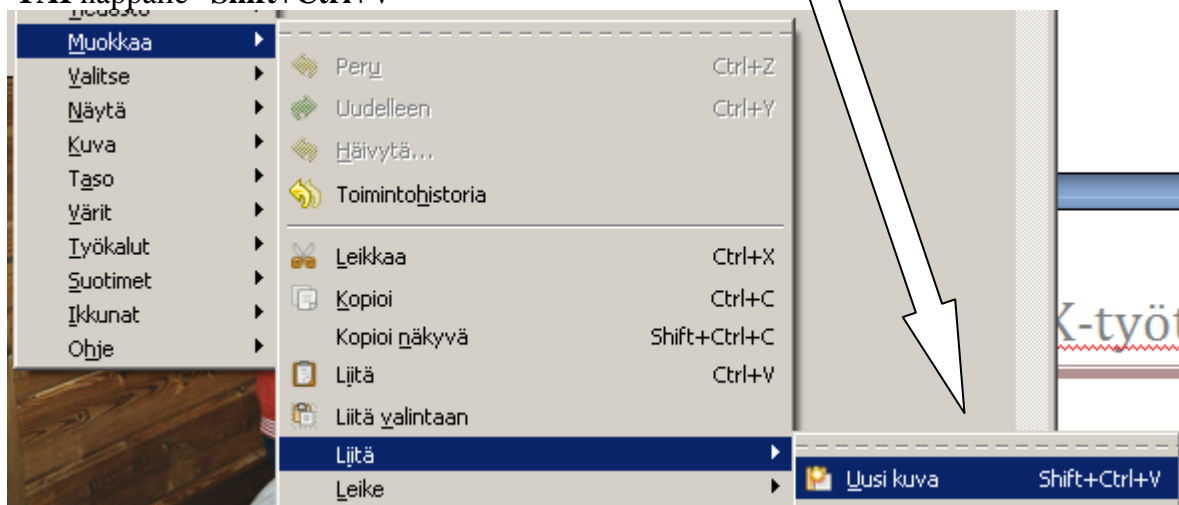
TAI näppäile Shift+Ctrl+V

Tiedosto
Muokkaa
Valitse
Näytä
Kuva
Taso
Värit
Työkalut
Suotimet
Ikkunat
Ohje

Peru Ctrl+Z
Uudelleen Ctrl+Y
Häivytä...
Toimintohistoria
Leikkaa Ctrl+X
Kopioi Ctrl+C
Kopioi näkyvä Shift+Ctrl+C
Liitä Ctrl+V
Liitä valintaan
Liitä
Leike

Uusi kuva Shift+Ctrl+V

K-työt